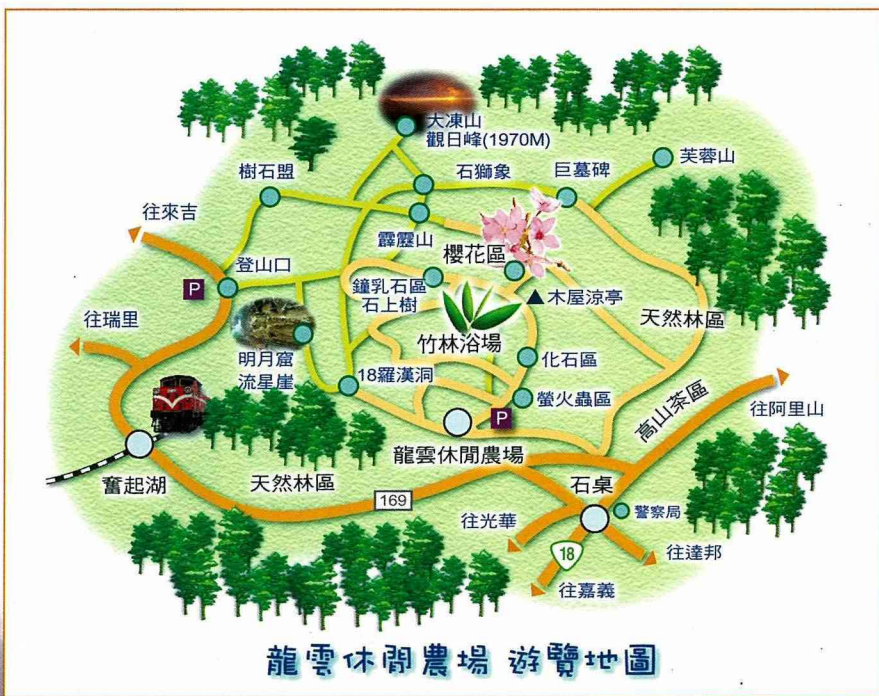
大凍山
觀日峰(1970M)
樹石盟
石獅象
巨墓碑
芙蓉山
往來吉
霹靂山
櫻花區
登山口
P
鐘乳石區
石上樹
木屋涼亭
往瑞里
竹林浴場
天然林區
明月窟
流星崖
化石區
18羅漢洞
螢火蟲區
P
高山茶區
往阿里山
龍雲休閒農場
奮起湖
天然林區
169
石桌
警察局
往光華
18
往達邦
往嘉義

龍雲休閒農場 遊覽地圖